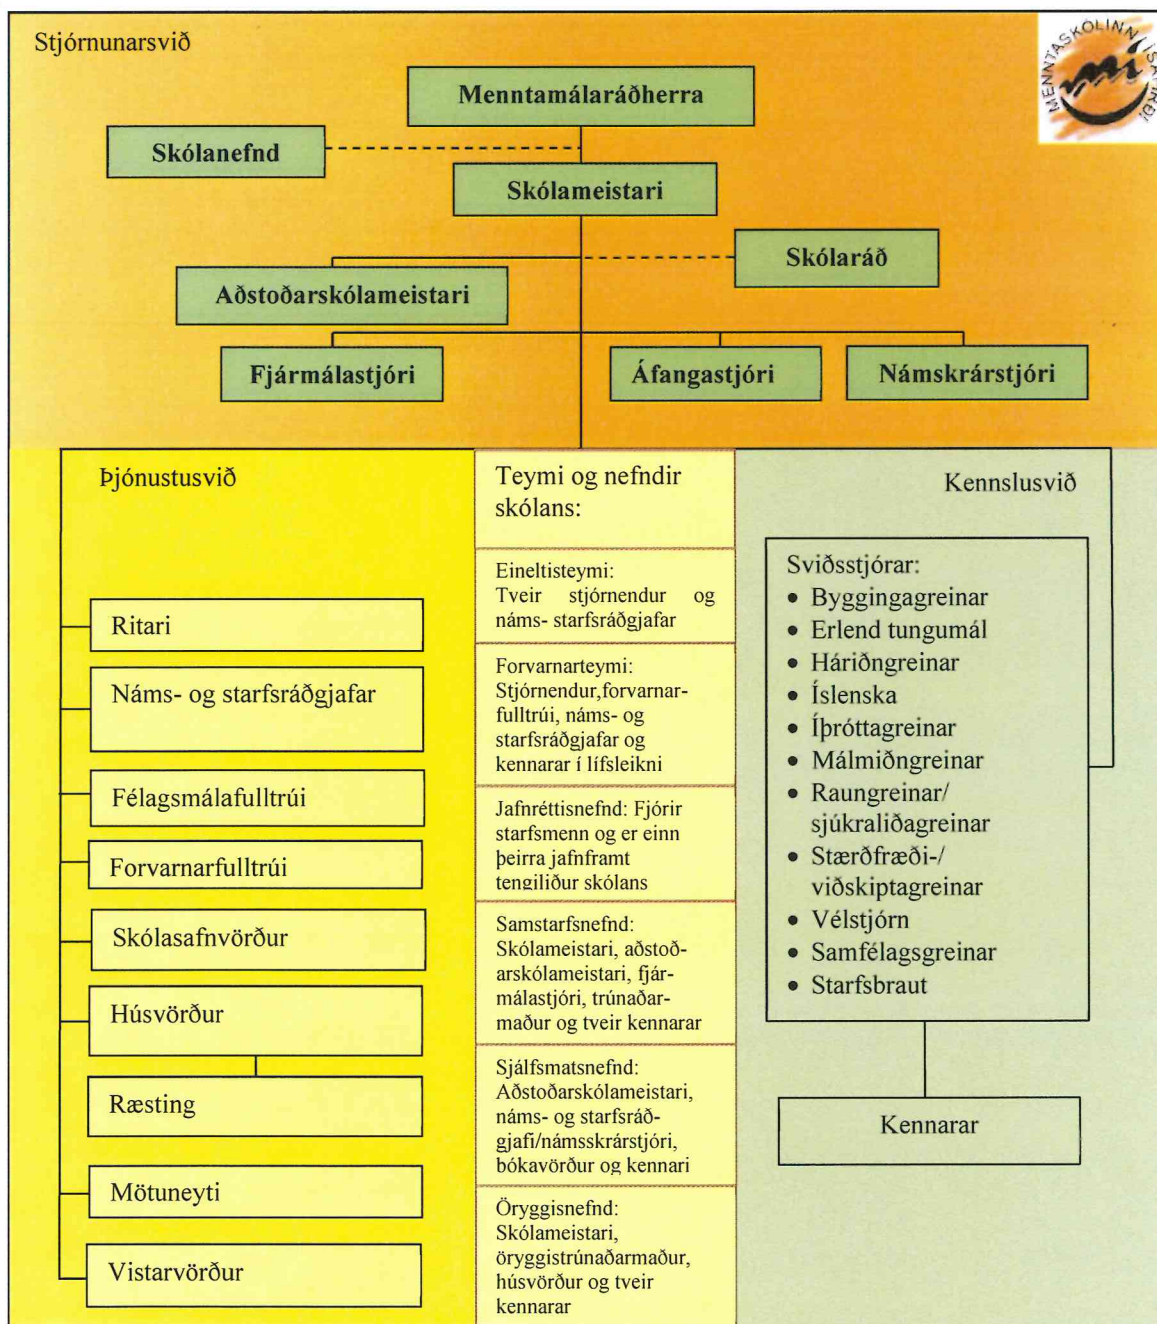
Stjórnunarsvið

MENNTASKÓLINN Á ÍSAFIRÐI

Menntamálaráðherra

Skólanefnd

Skólameistari

Skólaráð

Aðstoðarskólameistari

Fjármálastjóri

Áfangastjóri

Námskrárstjóri

Þjónustusvið

Ritari

Náms- og starfsráðgjafar

Félagsmálafulltrúi

Forvarnarfulltrúi

Skólasafnvörður

Húsvörður

Ræsting

Mötuneyti

Vistarvörður

Teymi og nefndir skólans:

Eineltisteymi: Tveir stjórnendur og náms- starfsráðgjafar

Forvarnarteymi: Stjórnendur,forvarnarfulltrúi, náms- og starfsráðgjafar og kennarar í lífsleikni

Jafnréttisnefnd: Fjórir starfsmenn og er einn þeirra jafnframt tengiliður skólans

Samstarfsnefnd: Skólameistari, aðstoðarskólameistari, fjármálastjóri, trúnaðarmaður og tveir kennarar

Sjálfsmatsnefnd: Aðstoðarskólameistari, náms- og starfsráðgjafi/námsskrárstjóri, bókavörður og kennari

Öryggisnefnd: Skólameistari, öryggistrúnaðarmaður, húsvörður og tveir kennarar

Kennslusvið

Sviðsstjórar:
• Byggingagreinar
• Erlend tungumál
• Háriðngreinar
• Íslenska
• Íþróttagreinar
• Málmiðngreinar
• Raungreinar/ sjúkraliðagreinar
• Stærðfræði-/ viðskiptagreinar
• Vélstjórn
• Samfélagsgreinar
• Starfsbraut

Kennarar